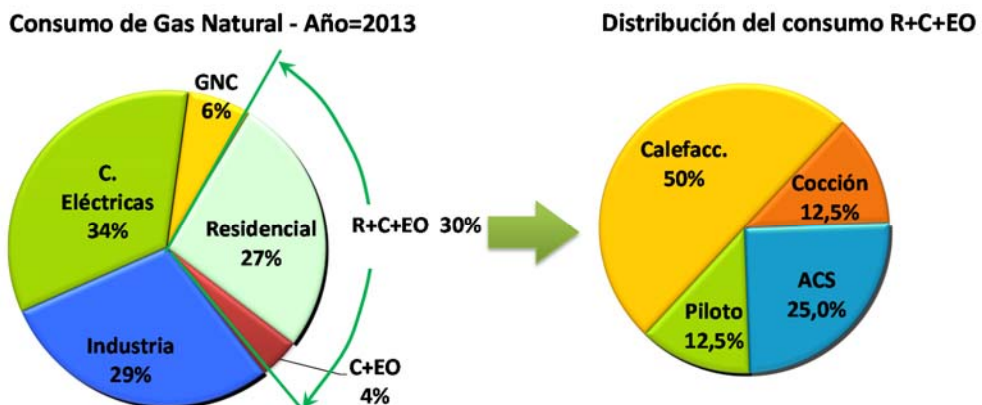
Consumo de Gas Natural - Año=2013

GNC
6%

C.
Eléctricas
34%

Residencial
27%

Industria
29%

C+EO
4%

R+C+EO 30%

Distribución del consumo R+C+EO

Calefacc.
50%

Cocción
12,5%

ACS
25,0%

Piloto
12,5%